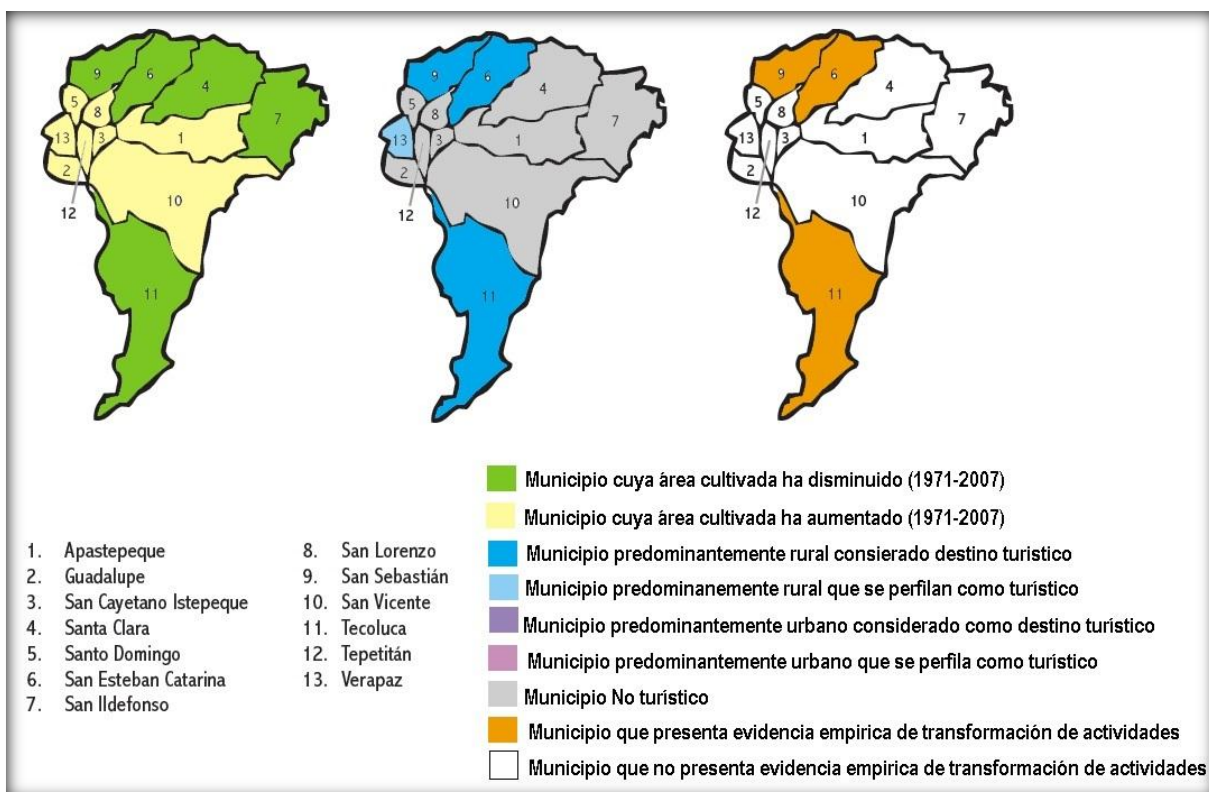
9 6 4 5 8 7 13 3 1 2 12 10 11

9 6 4 5 8 7 13 3 1 2 12 10 11

9 6 4 5 8 7 13 3 1 2 12 10 11

1. Apastepeque
2. Guadalupe
3. San Cayetano Istepeque
4. Santa Clara
5. Santo Domingo
6. San Esteban Catarina
7. San Ildefonso
8. San Lorenzo
9. San Sebastián
10. San Vicente
11. Tecoluca
12. Tepetitán
13. Verapaz

Municipio cuya área cultivada ha disminuido (1971-2007)
Municipio cuya área cultivada ha aumentado (1971-2007)
Municipio predominantemente rural consierado destino turistico
Municipio predominanemente rural que se perfilan como turístico
Municipio predominantemente urbano considerado como destino turístico
Municipio predominantemente urbano que se perfila como turístico
Municipio No turístico
Municipio que presenta evidencia empirica de transformación de actividades
Municipio que no presenta evidencia empirica de transformación de actividades